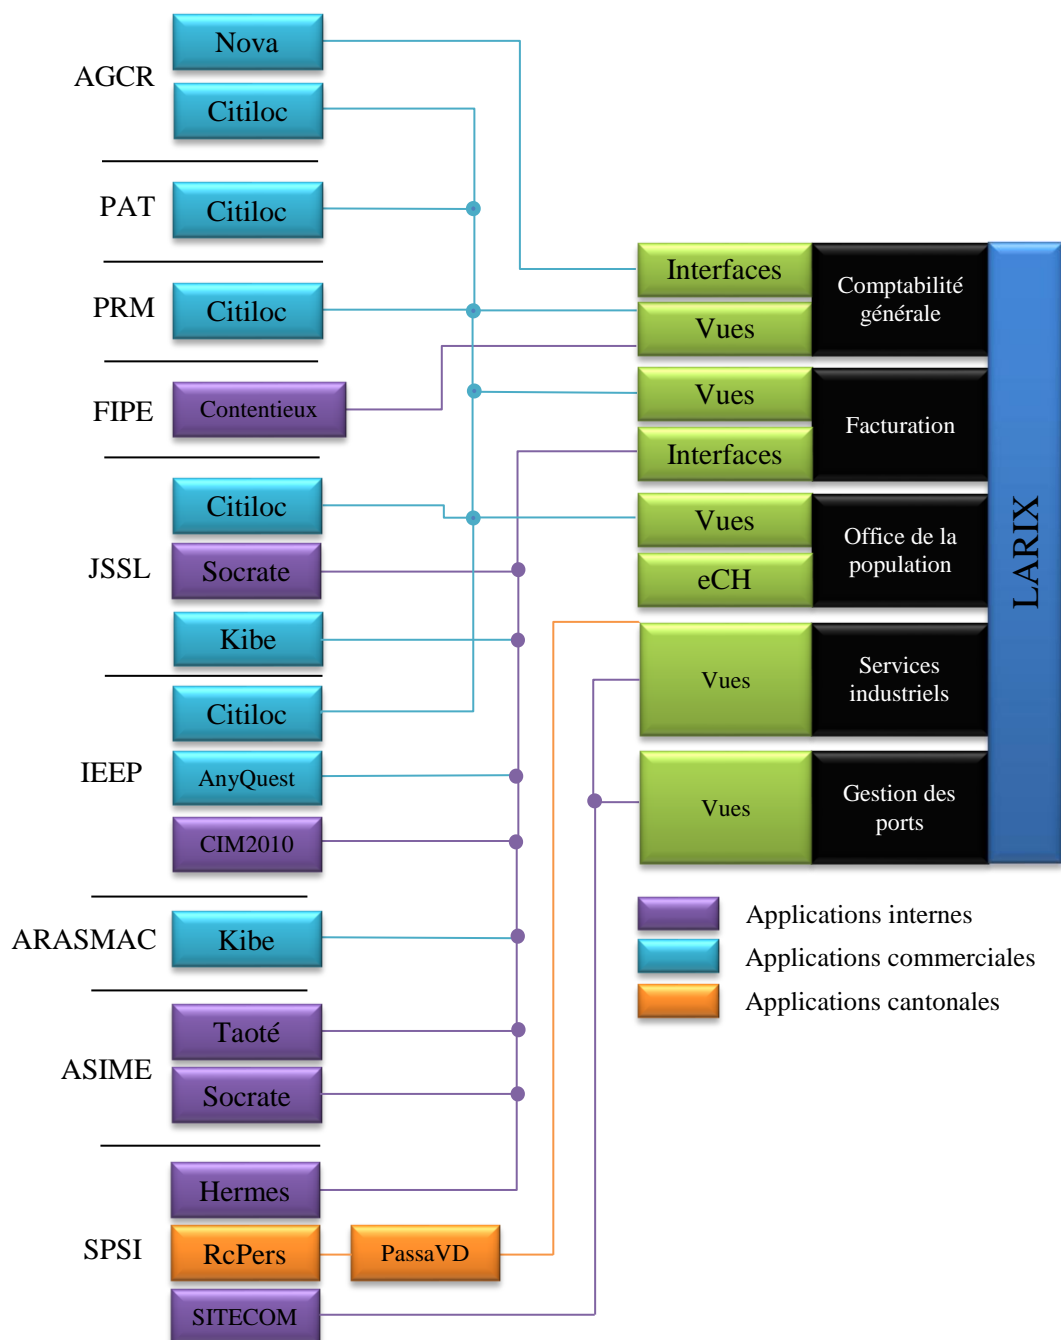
AGCR
Nova
Citiloc

PAT
Citiloc

PRM
Citiloc

FIPE
Contentieux

JSSL
Citiloc
Socrate
Kibe

IEEP
Citiloc
AnyQuest
CIM2010

ARASMAC
Kibe

ASIME
Taoté
Socrate

SPSI
Hermes
RcPers
PassaVD
SITECOM

Interfaces
Vues
Comptabilité générale

Vues
Interfaces
Facturation

Vues
eCH
Office de la population

Vues
Services industriels

Vues
Gestion des ports

LARIX

Applications internes
Applications commerciales
Applications cantonales